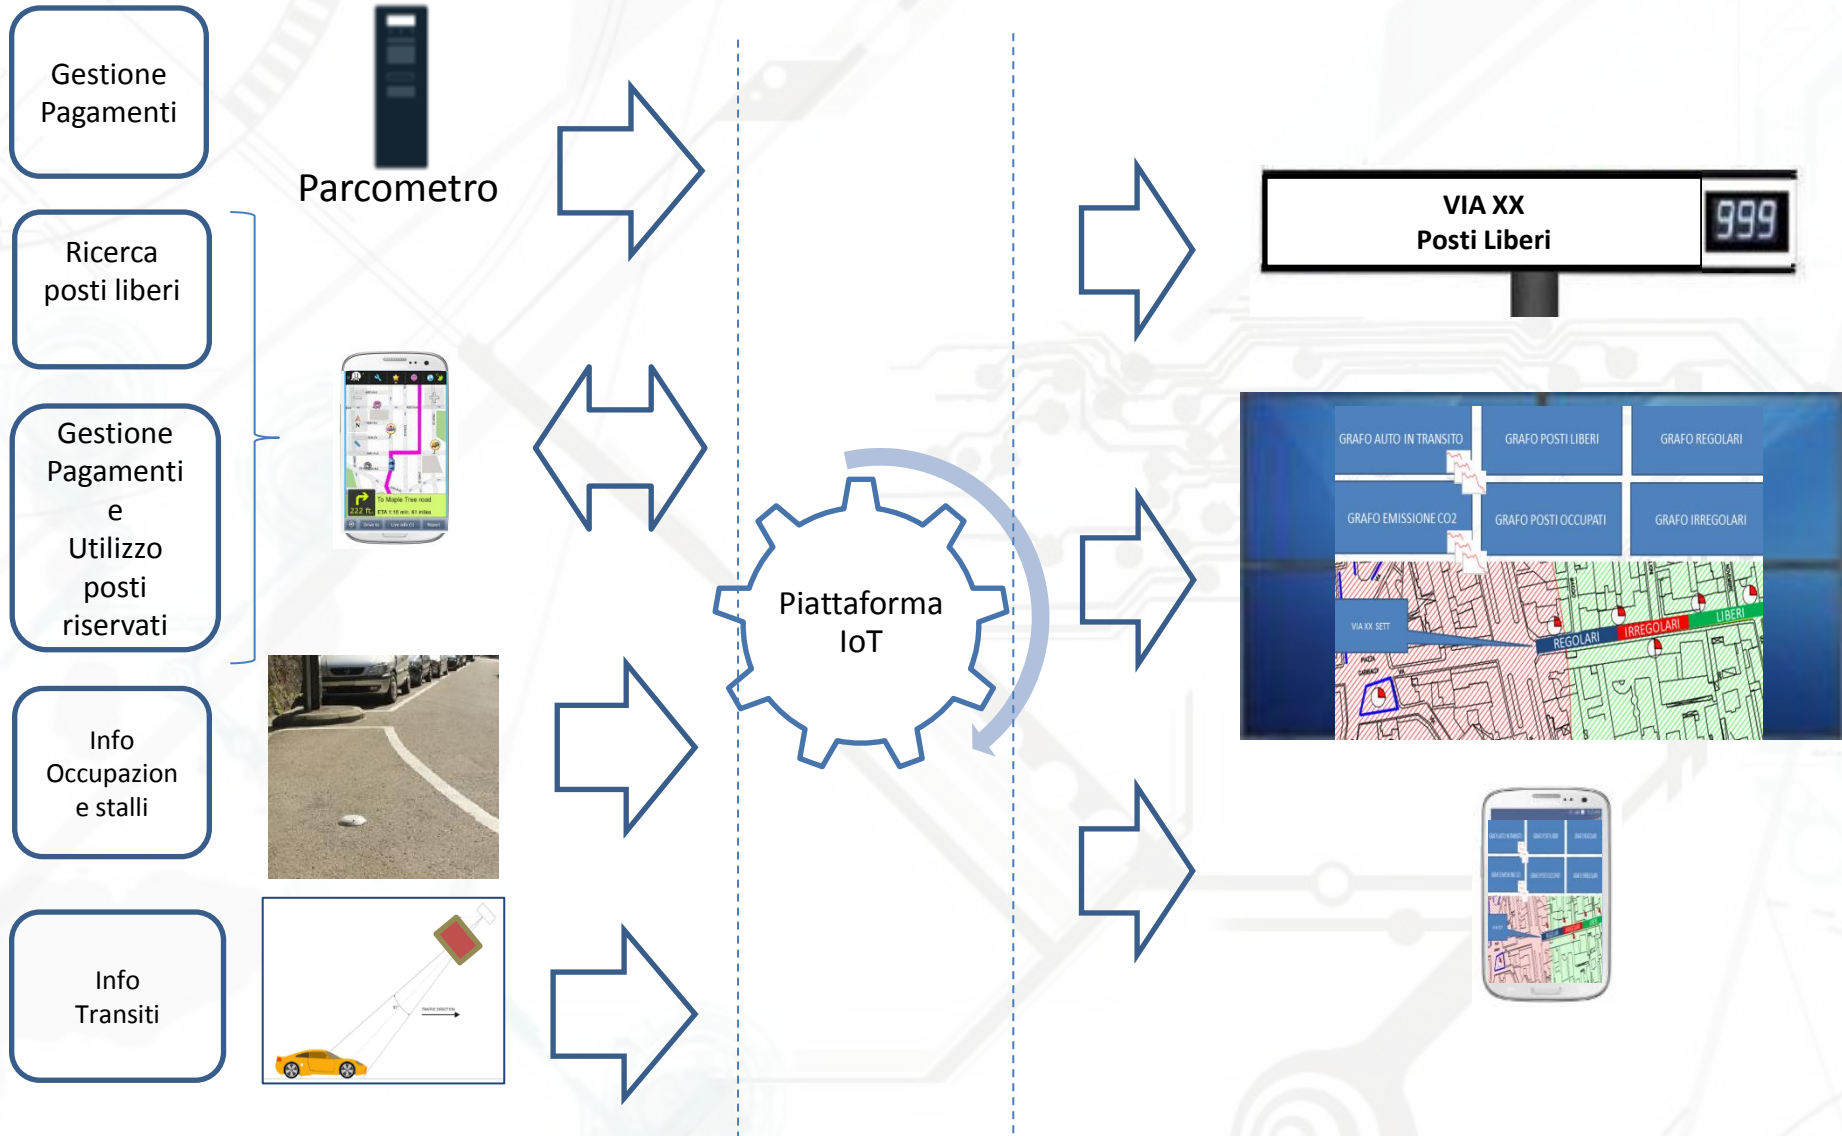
Gestione Pagamenti

Parcometro

Ricerca posti liberi

Gestione Pagamenti e Utilizzo posti riservati

Info Occupazione stalli

Info Transiti

Piattaforma IoT

VIA XX
Posti Liberi

999

GRAFO AUTO IN TRANSITO
GRAFO POSTI LIBERI
GRAFO REGOLARI
GRAFO EMISSIONE CO2
GRAFO POSTI OCCUPATI
GRAFO IRREGOLARI

VIA XX SETT
REGOLARI
IRREGOLARI
LIBERI